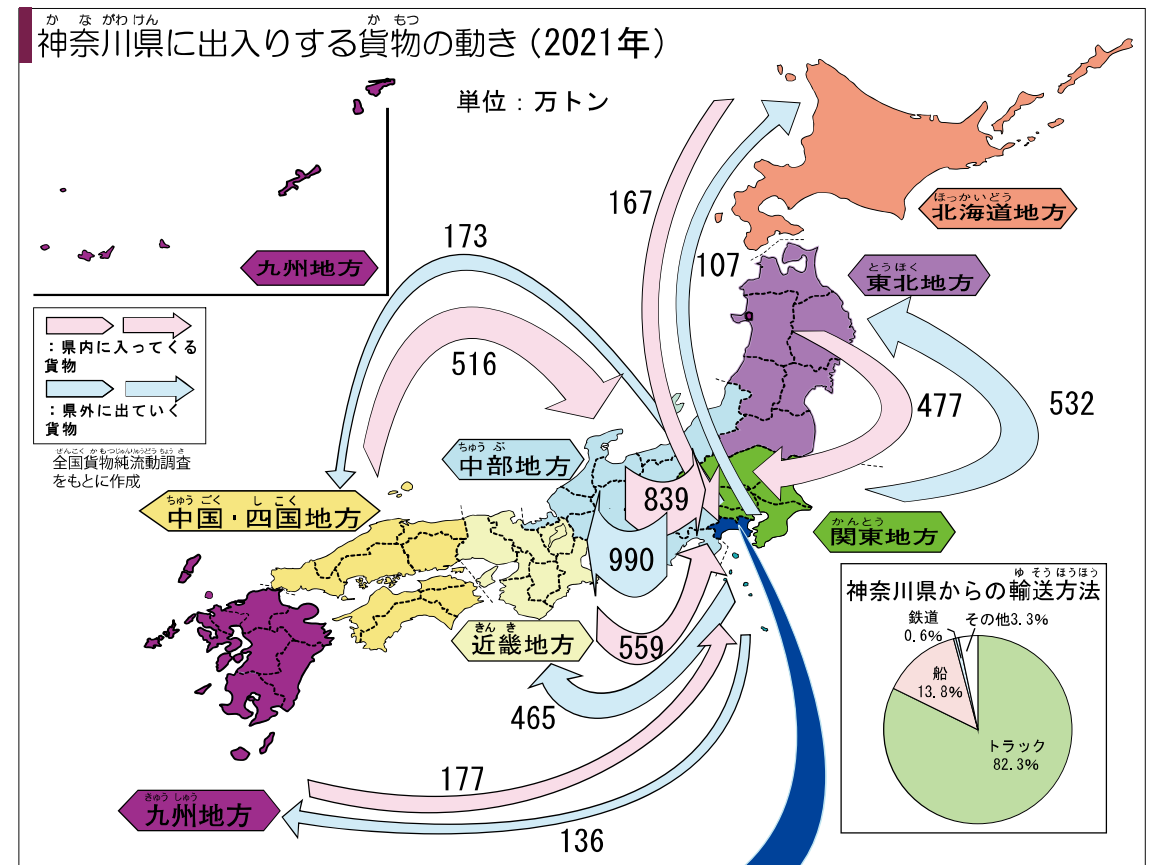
神奈川県に出入りする貨物の動き（2021年）

単位：万トン

：県内に入ってくる貨物
：県外に出ていく貨物

全国貨物純流動調査をもとに作成

九州地方
北海道地方
東北地方
中部地方
中国・四国地方
関東地方
近畿地方
九州地方

167
107
173
516
477
532
839
990
559
465
177
136

神奈川県からの輸送方法
鉄道 0.6%
その他3.3%
船 13.8%
トラック 82.3%